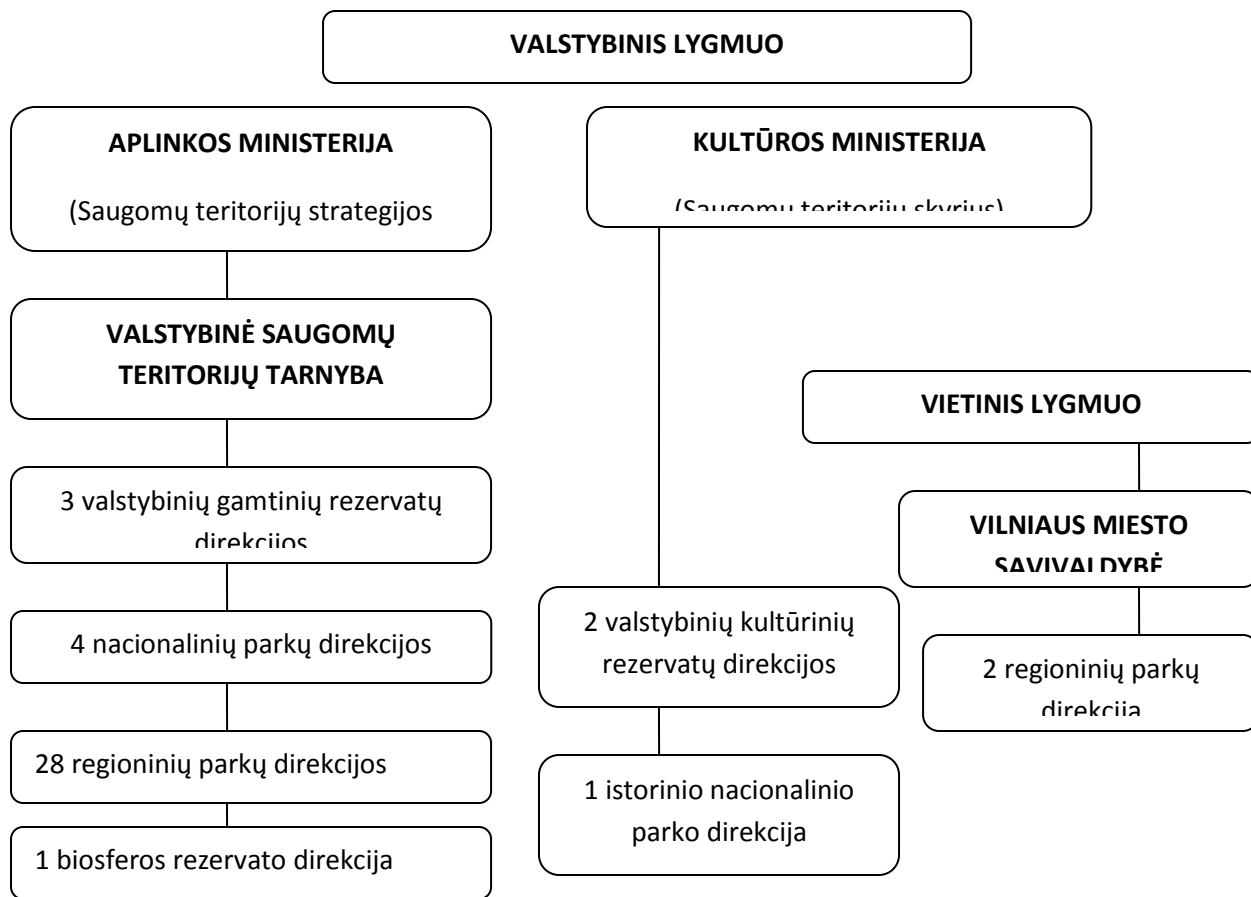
VALSTYBINIS LYGMUO

APLINKOS MINISTERIJA

(Saugomų teritorijų strategijos

KULTŪROS MINISTERIJA

(Saugomų teritorijų skyrius)

VALSTYBINĖ SAUGOMŲ TERITORIJŲ TARNYBA

VIETINIS LYGMUO

3 valstybinių gamtinių rezervatų direkcijos

VILNIAUS MIESTO SAVIVALDYBĖ

4 nacionalinių parkų direkcijos

2 valstybinių kultūrinių rezervatų direkcijos

2 regioninių parkų direkcija

28 regioninių parkų direkcijos

1 istorinio nacionalinio parko direkcija

1 biosferos rezervato direkcija